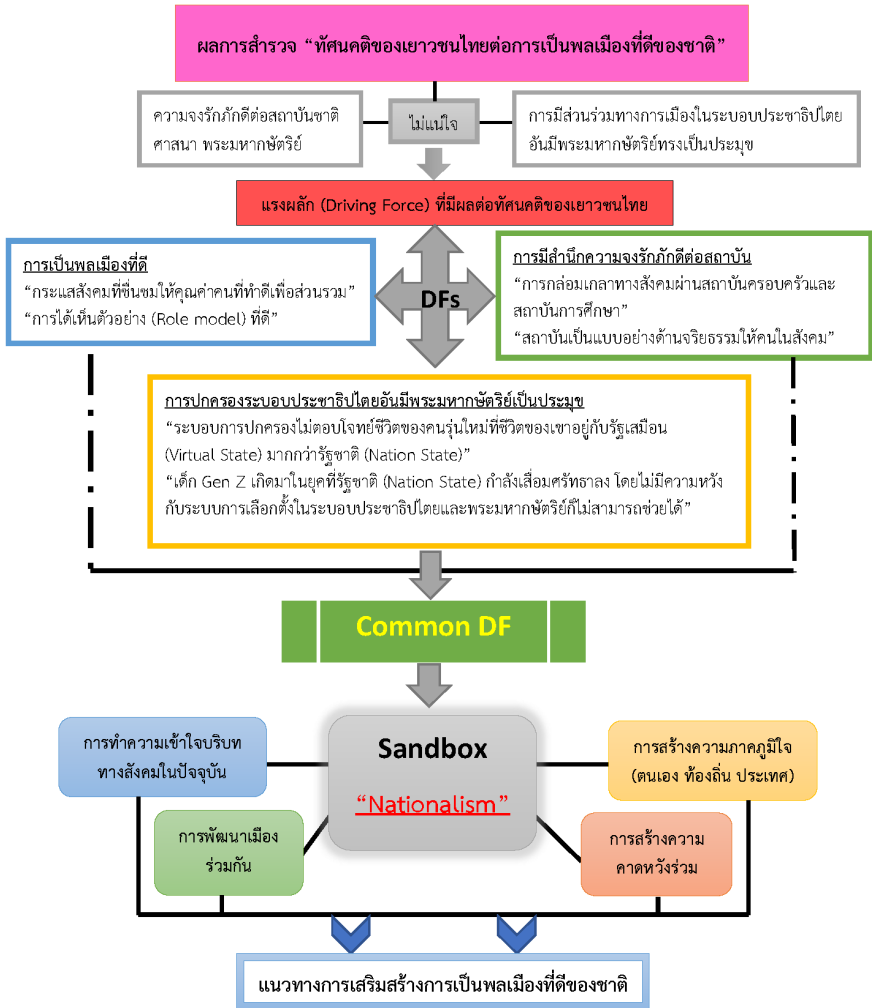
ผลการสำรวจ “ทัศนคติของเยาวชนไทยต่อการเป็นพลเมืองที่ดีของชาติ”

ความจงรักภักดีต่อสถาบันชาติ ศาสนา พระมหากษัตริย์

ไม่แน่ใจ

การมีส่วนร่วมทางการเมืองในระบอบประชาธิปไตยอันมีพระมหากษัตริย์ทรงเป็นประมุข

แรงผลัก (Driving Force) ที่มีผลต่อทัศนคติของเยาวชนไทย

การเป็นพลเมืองที่ดี
“กระแสสังคมที่ชื่นชมให้คุณค่าคนที่ทำดีเพื่อส่วนรวม”
“การได้เห็นตัวอย่าง (Role model) ที่ดี”

DFs

การมีสำนึกความจงรักภักดีต่อสถาบัน
“การกล่อมเกลาทางสังคมผ่านสถาบันครอบครัวและสถาบันการศึกษา”
“สถาบันเป็นแบบอย่างด้านจริยธรรมให้คนในสังคม”

การปกครองระบอบประชาธิปไตยอันมีพระมหากษัตริย์เป็นประมุข
“ระบอบการปกครองไม่ตอบโจทย์ชีวิตของคนรุ่นใหม่ที่ชีวิตของเขาอยู่กับรัฐเสมือน (Virtual State) มากกว่ารัฐชาติ (Nation State)”
“เด็ก Gen Z เกิดมาในยุคที่รัฐชาติ (Nation State) กำลังเสื่อมศรัทธาลง โดยไม่มีความหวังกับระบบการเลือกตั้งในระบอบประชาธิปไตยและพระมหากษัตริย์ก็ไม่สามารถช่วยได้”

Common DF

การทำความเข้าใจบริบททางสังคมในปัจจุบัน

Sandbox
“Nationalism”

การสร้างความภาคภูมิใจ (ตนเอง ท้องถิ่น ประเทศ)

การพัฒนาเมืองร่วมกัน

การสร้างความคาดหวังร่วม

แนวทางการเสริมสร้างการเป็นพลเมืองที่ดีของชาติ